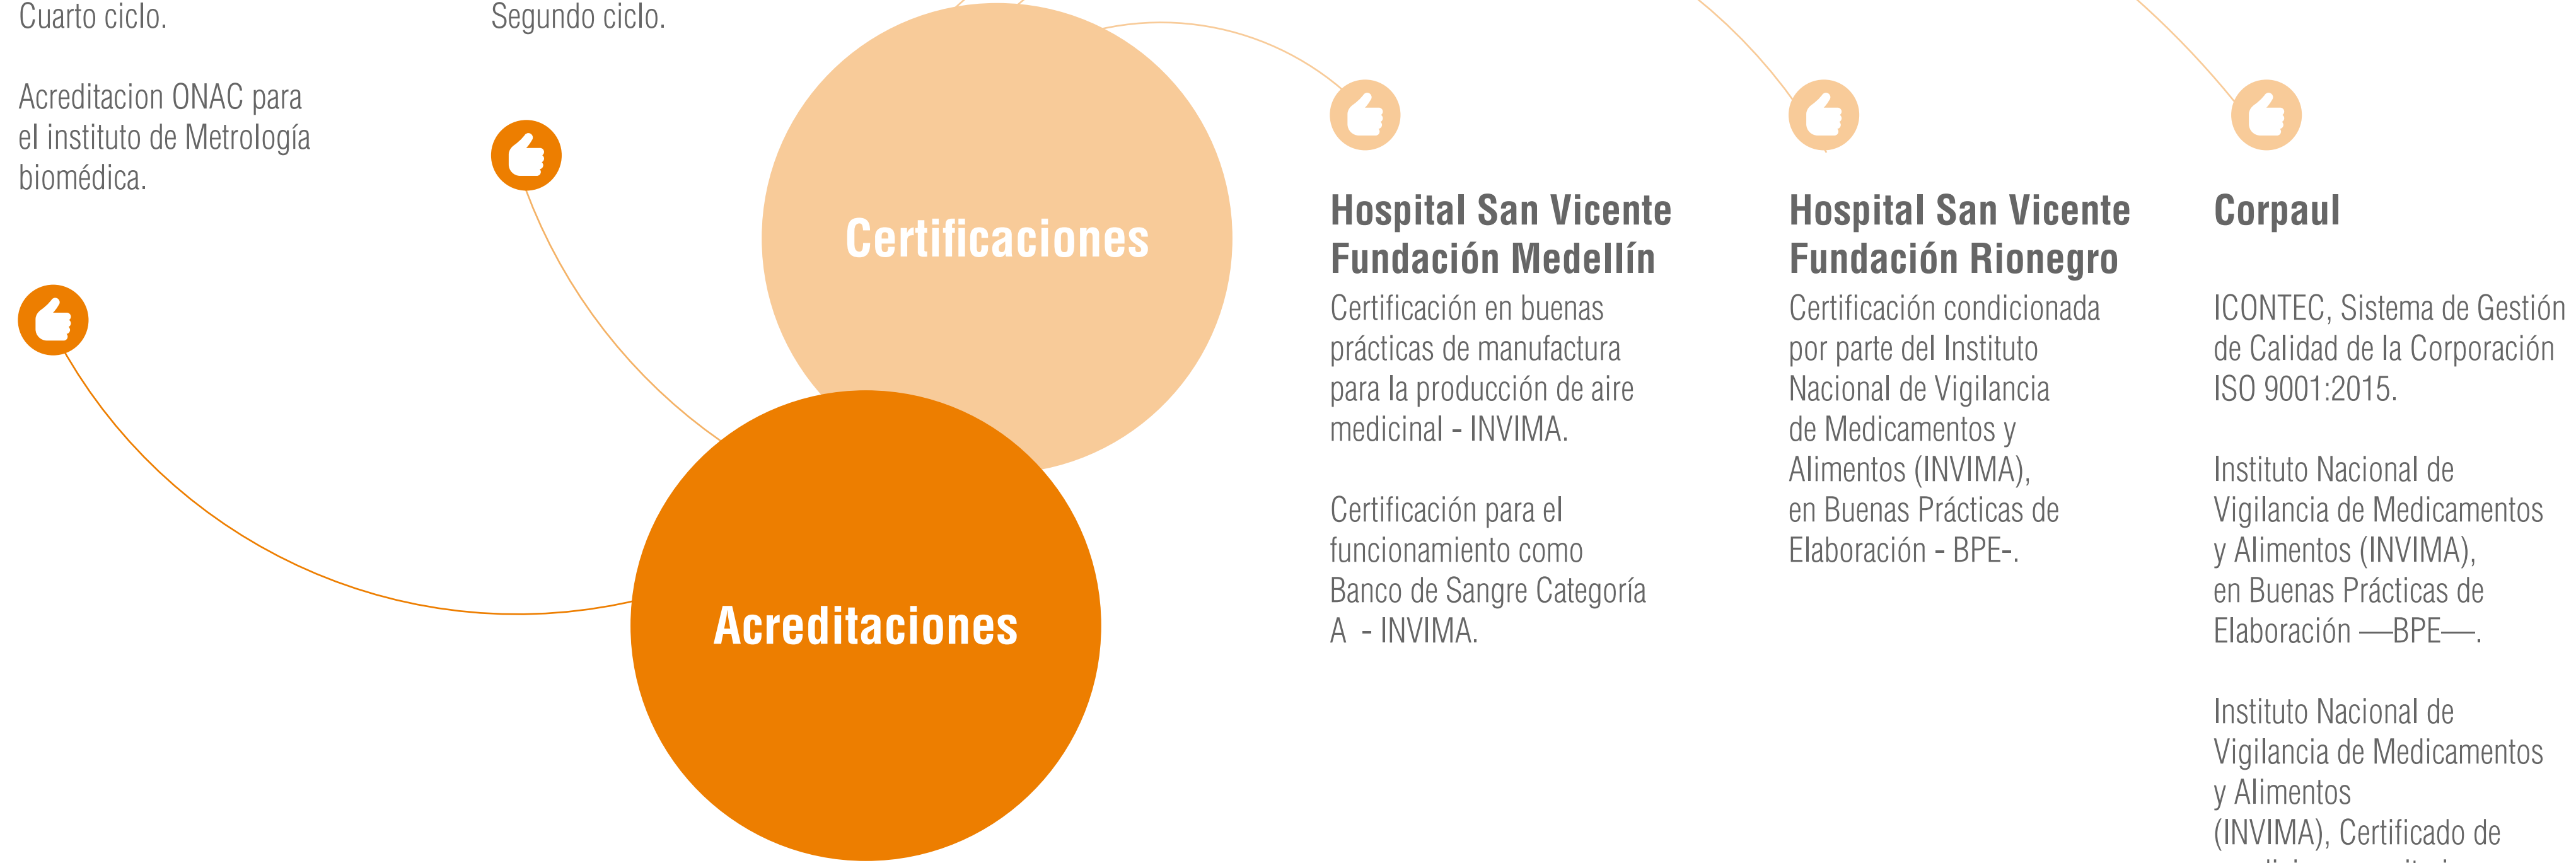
Cuarto ciclo.

Acreditacion ONAC para el instituto de Metrología biomédica.

Segundo ciclo.

Certificaciones

Acreditaciones

Hospital San Vicente Fundación Medellín

Certificación en buenas prácticas de manufactura para la producción de aire medicinal - INVIMA.

Certificación para el funcionamiento como Banco de Sangre Categoría A - INVIMA.

Hospital San Vicente Fundación Rionegro

Certificación condicionada por parte del Instituto Nacional de Vigilancia de Medicamentos y Alimentos (INVIMA), en Buenas Prácticas de Elaboración - BPE-.

Corpaul

ICONTEC, Sistema de Gestión de Calidad de la Corporación ISO 9001:2015.

Instituto Nacional de Vigilancia de Medicamentos y Alimentos (INVIMA), en Buenas Prácticas de Elaboración —BPE—.

Instituto Nacional de Vigilancia de Medicamentos y Alimentos (INVIMA), Certificado de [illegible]